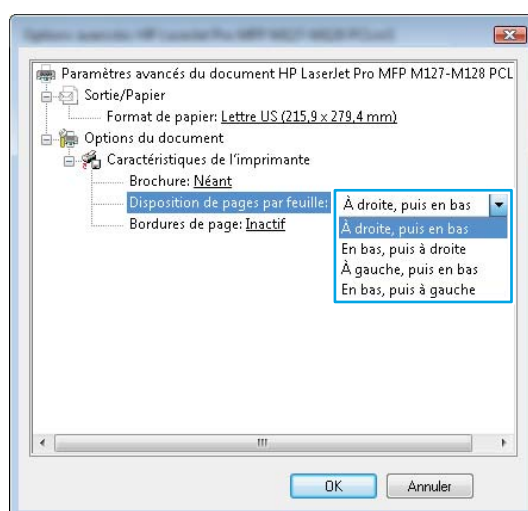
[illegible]

Paramètres avancés du document HP LaserJet Pro MFP M127-M128 PCL
Sortie/Papier
Format de papier: Lettre US (215,9 x 279,4 mm)
Options du document
Caractéristiques de l'imprimante
Brochure: Néant
Disposition de pages par feuille: À droite, puis en bas
À droite, puis en bas
En bas, puis à droite
À gauche, puis en bas
En bas, puis à gauche
Bordures de page: Inactif

III

OK
Annuler